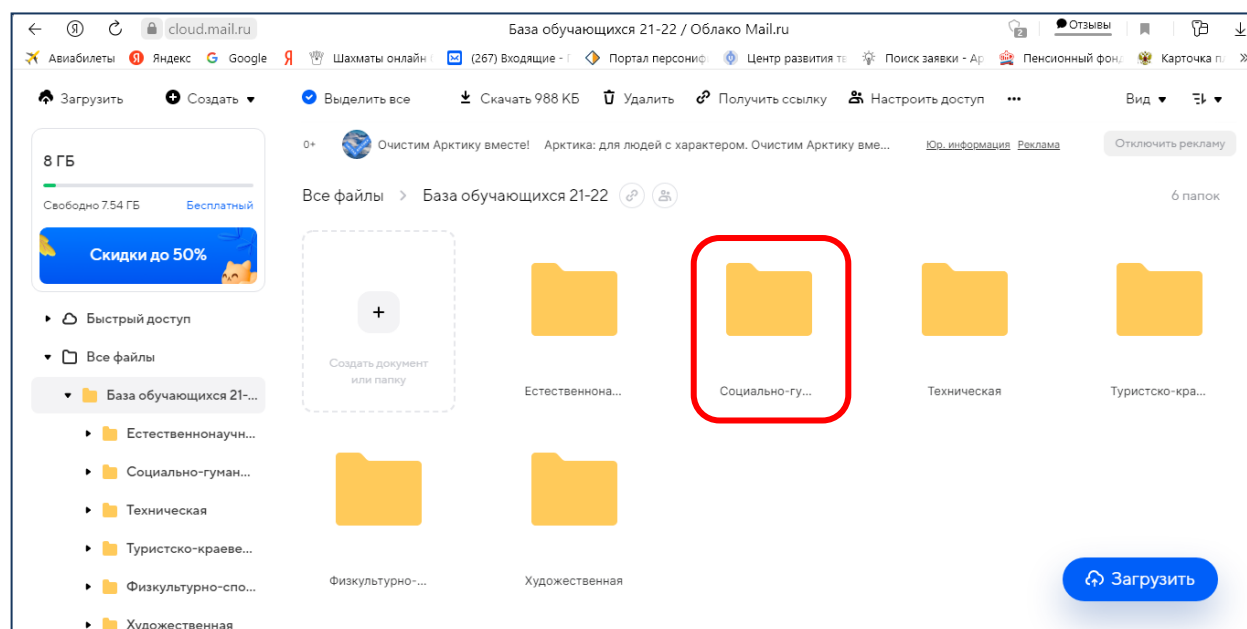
cloud.mail.ru
База обучающихся 21-22 / Облако Mail.ru
Отзывы
Авиабилеты Яндекс Google Шахматы онлайн (267) Входящие Портал персониф Центр развития т Поиск заявки - Ар Пенсионный фон Карточка п

Загрузить Создать Выделить все Скачать 988 КБ Удалить Получить ссылку Настроить доступ ••• Вид

8 ГБ
Свободно 7.54 ГБ Бесплатный
Скидки до 50%

0+ Очистим Арктику вместе! Арктика: для людей с характером. Очистим Арктику вме... Юр. информация Реклама Отключить рекламу

Все файлы > База обучающихся 21-22
6 папок

Быстрый доступ
Все файлы
База обучающихся 21-...
Естественнонаучн...
Социально-гуман...
Техническая
Туристско-краеве...
Физкультурно-спо...
Художественная

+
Создать документ или папку
Естественнона...
Социально-гу...
Техническая
Туристско-кра...
Физкультурно-...
Художественная

Загрузить